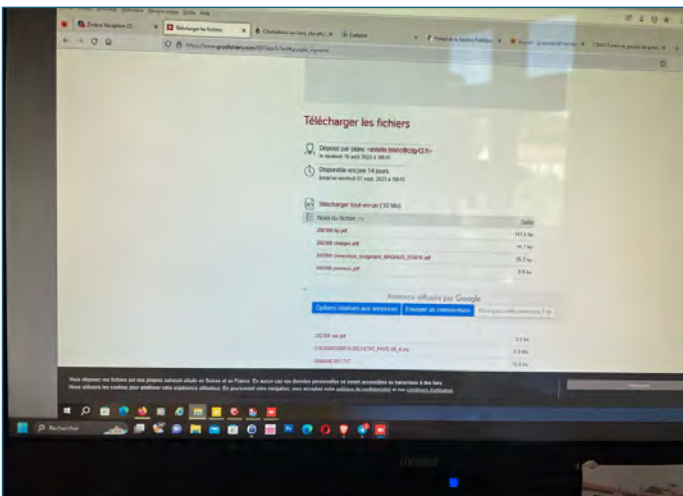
Télécharger les fichiers

Déposé par blanc <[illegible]>
le vendredi 18 août 2023 à 18h15

Disponible encore 14 jours
jusqu'au vendredi 01 sept. 2023 à 18h15

Télécharger tout en zip (10 Mo)

| Noms du fichier | Taille |
|---|---|
| 282388 bp.pdf | 141,4 ko |
| 282388 charges.pdf | 14,7 ko |
| 282388 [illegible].pdf | 35,7 ko |
| 282388 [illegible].pdf | 3,8 ko |

Annonces diffusées par Google

Options relatives aux annonces | Envoyer un commentaire | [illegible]

| | |
|---|---|
| 282388 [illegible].pdf | 3,5 ko |
| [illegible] | 0,5 Mo |
| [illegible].TXT | 10,5 ko |

Vous déposez vos fichiers sur nos propres serveurs situés en Suisse et en France. En aucun cas vos données personnelles ne seront accessibles ou transmises à des tiers. Nous utilisons les cookies pour améliorer votre expérience utilisateur. En poursuivant votre navigation, vous acceptez notre politique de confidentialité et nos conditions d'utilisation.

Télécharger les fichiers

Rechercher